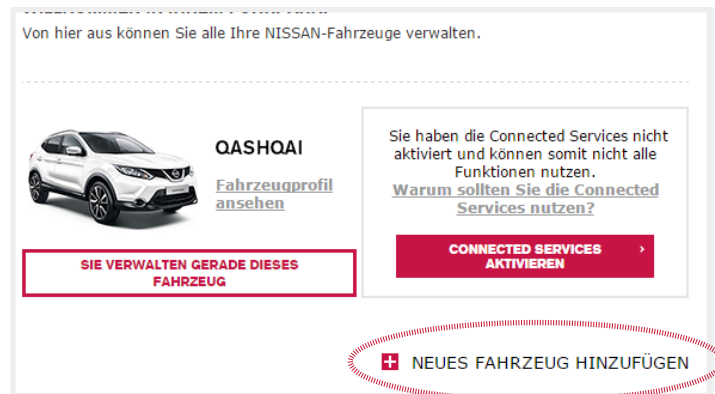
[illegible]
Von hier aus können Sie alle Ihre NISSAN-Fahrzeuge verwalten.

QASHQAI

Fahrzeugprofil ansehen

SIE VERWALTEN GERADE DIESES FAHRZEUG

Sie haben die Connected Services nicht aktiviert und können somit nicht alle Funktionen nutzen.

Warum sollten Sie die Connected Services nutzen?

CONNECTED SERVICES AKTIVIEREN ›

+ NEUES FAHRZEUG HINZUFÜGEN